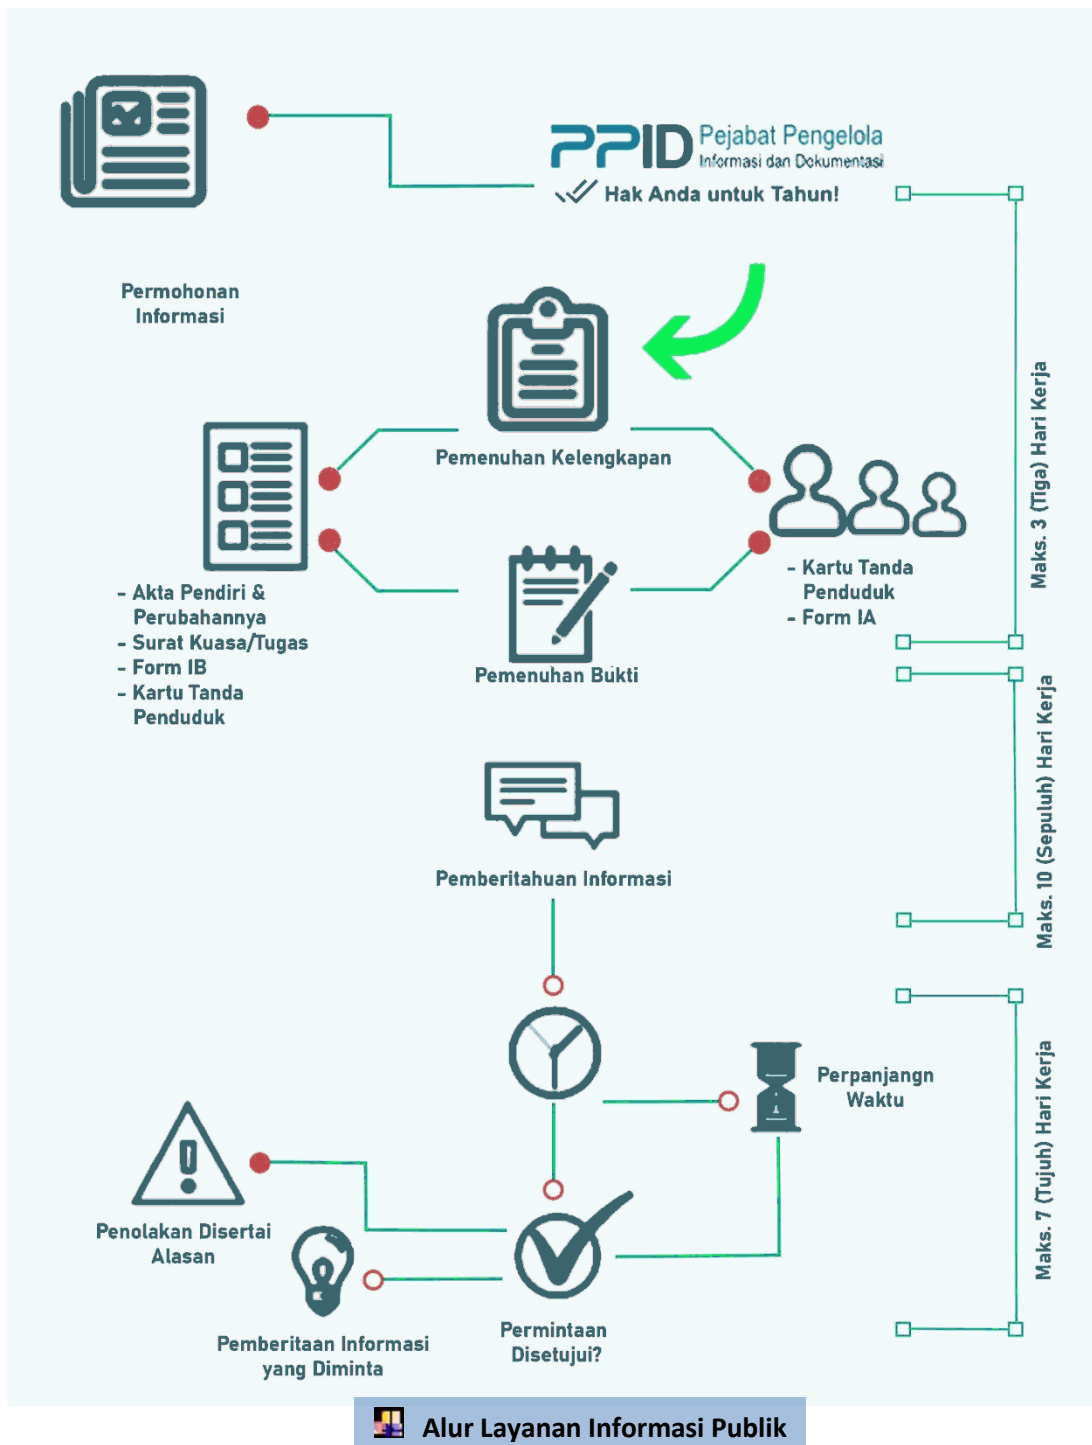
PPID Pejabat Pengelola Informasi dan Dokumentasi

Hak Anda untuk Tahun!

Permohonan Informasi

Pemenuhan Kelengkapan

- Akta Pendiri & Perubahannya
- Surat Kuasa/Tugas
- Form IB
- Kartu Tanda Penduduk

- Kartu Tanda Penduduk
- Form IA

Pemenuhan Bukti

Maks. 3 (Tiga) Hari Kerja

Pemberitahuan Informasi

Maks. 10 (Sepuluh) Hari Kerja

Perpanjangn Waktu

Penolakan Disertai Alasan

Pemberitaan Informasi yang Diminta

Permintaan Disetujui?

Maks. 7 (Tujuh) Hari Kerja

Alur Layanan Informasi Publik